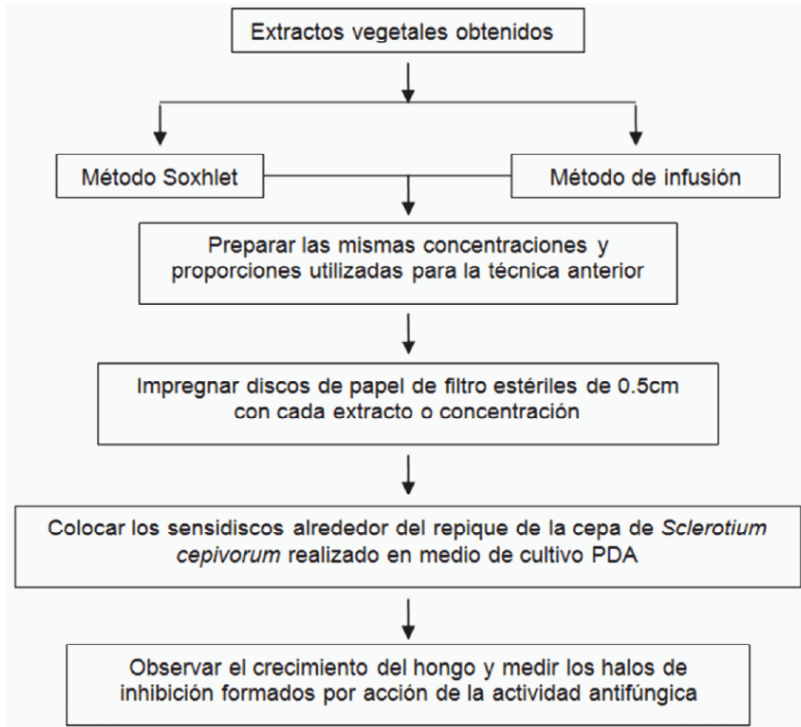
Extractos vegetales obtenidos

Método Soxhlet

Método de infusión

Preparar las mismas concentraciones y proporciones utilizadas para la técnica anterior

Impregnar discos de papel de filtro estériles de 0.5cm con cada extracto o concentración

Colocar los sensidiscos alrededor del repique de la cepa de *Sclerotium cepivorum* realizado en medio de cultivo PDA

Observar el crecimiento del hongo y medir los halos de inhibición formados por acción de la actividad antifúngica